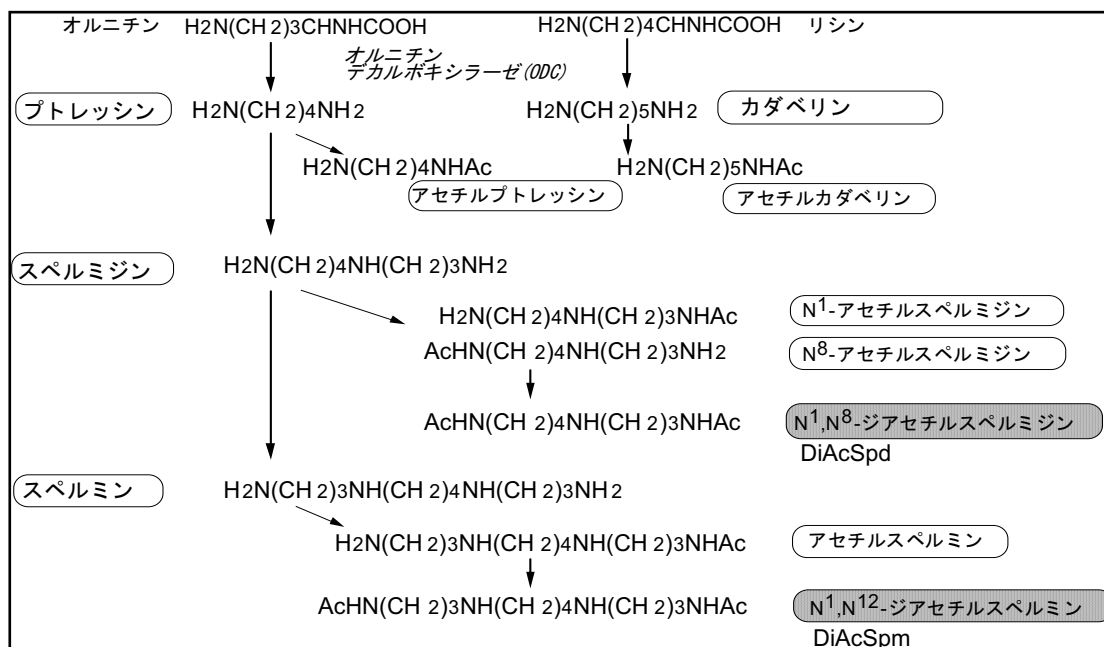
オルニチン $H_2N(CH_2)_3CHNHCOOH$

$H_2N(CH_2)_4CHNHCOOH$ リシン

オルニチン
デカルボキシラーゼ(ODC)

プトレッシン $H_2N(CH_2)_4NH_2$

$H_2N(CH_2)_5NH_2$ カダベリン

$H_2N(CH_2)_4NHAc$

$H_2N(CH_2)_5NHAc$

アセチルプトレッシン

アセチルカダベリン

スペルミジン $H_2N(CH_2)_4NH(CH_2)_3NH_2$

$H_2N(CH_2)_4NH(CH_2)_3NHAc$ $N^1$-アセチルスペルミジン

$AcHN(CH_2)_4NH(CH_2)_3NH_2$ $N^8$-アセチルスペルミジン

$AcHN(CH_2)_4NH(CH_2)_3NHAc$ $N^1$,$N^8$-ジアセチルスペルミジン

DiAcSpd

スペルミン $H_2N(CH_2)_3NH(CH_2)_4NH(CH_2)_3NH_2$

$H_2N(CH_2)_3NH(CH_2)_4NH(CH_2)_3NHAc$ アセチルスペルミン

$AcHN(CH_2)_3NH(CH_2)_4NH(CH_2)_3NHAc$ $N^1$,$N^{12}$-ジアセチルスペルミン

DiAcSpm